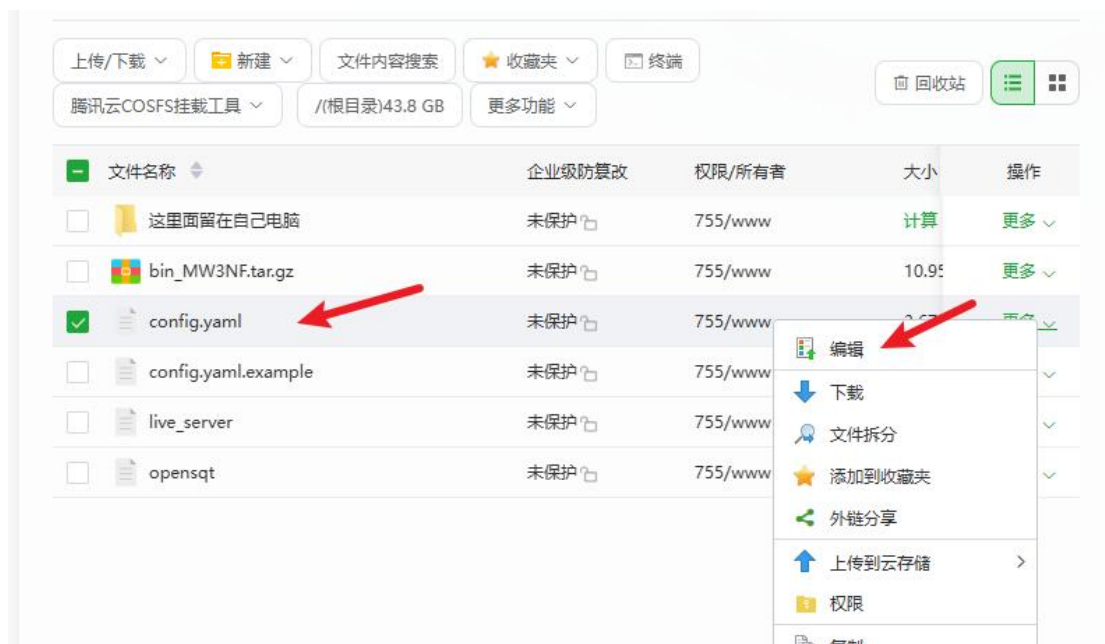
上传/下载 | 新建 | 文件内容搜索 | 收藏夹 | 终端
腾讯云COSFS挂载工具 | /(根目录)43.8 GB | 更多功能
回收站

| 文件名称 | 企业级防篡改 | 权限/所有者 | 大小 | 操作 |
|---|---|---|---|---|
| 这里面留在自己电脑 | 未保护 | 755/www | 计算 | 更多 |
| bin_MW3NF.tar.gz | 未保护 | 755/www | 10.95 | 更多 |
| config.yaml | 未保护 | 755/www | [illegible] | 更多 |
| config.yaml.example | 未保护 | 755/www | | |
| live_server | 未保护 | 755/www | | |
| opensqt | 未保护 | 755/www | | |

编辑
下载
文件拆分
添加到收藏夹
外链分享
上传到云存储
权限
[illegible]